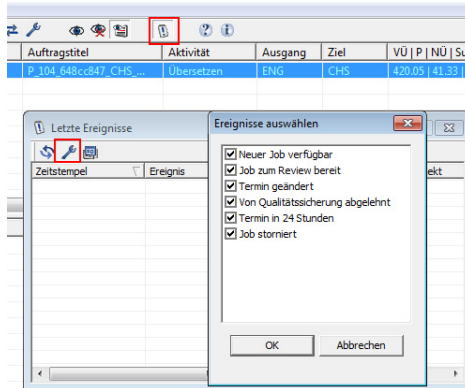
| Auftragstitel | Aktivität | Ausgang | Ziel | VÜ \| P \| NÜ \| S |
|---|---|---|---|---|
| P_104_648cc847_CHS_... | Übersetzen | ENG | CHS | 420.05 \| 41.33 \| |

Letzte Ereignisse

Zeitstempel
Ereignis
ekt

Ereignisse auswählen

Neuer Job verfügbar
Job zum Review bereit
Termin geändert
Von Qualitätssicherung abgelehnt
Termin in 24 Stunden
Job storniert

OK
Abbrechen